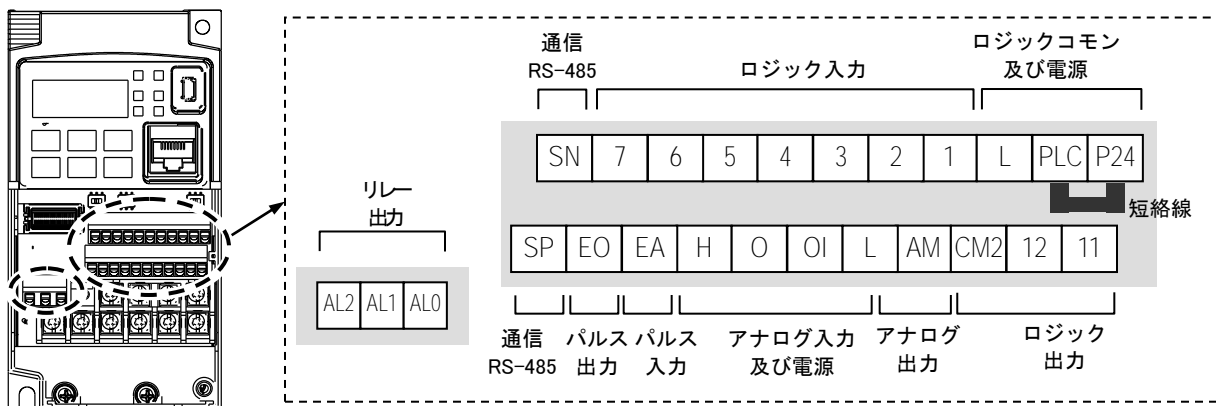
通信
RS-485

ロジック入力

ロジックコモン
及び電源

| SN | 7 | 6 | 5 | 4 | 3 | 2 | 1 | L | PLC | P24 |
|---|---|---|---|---|---|---|---|---|---|---|

短絡線

リレー
出力

| AL2 | AL1 | AL0 |
|---|---|---|

| SP | EO | EA | H | O | OI | L | AM | CM2 | 12 | 11 |
|---|---|---|---|---|---|---|---|---|---|---|

通信
RS-485

パルス
出力

パルス
入力

アナログ入力
及び電源

アナログ
出力

ロジック
出力